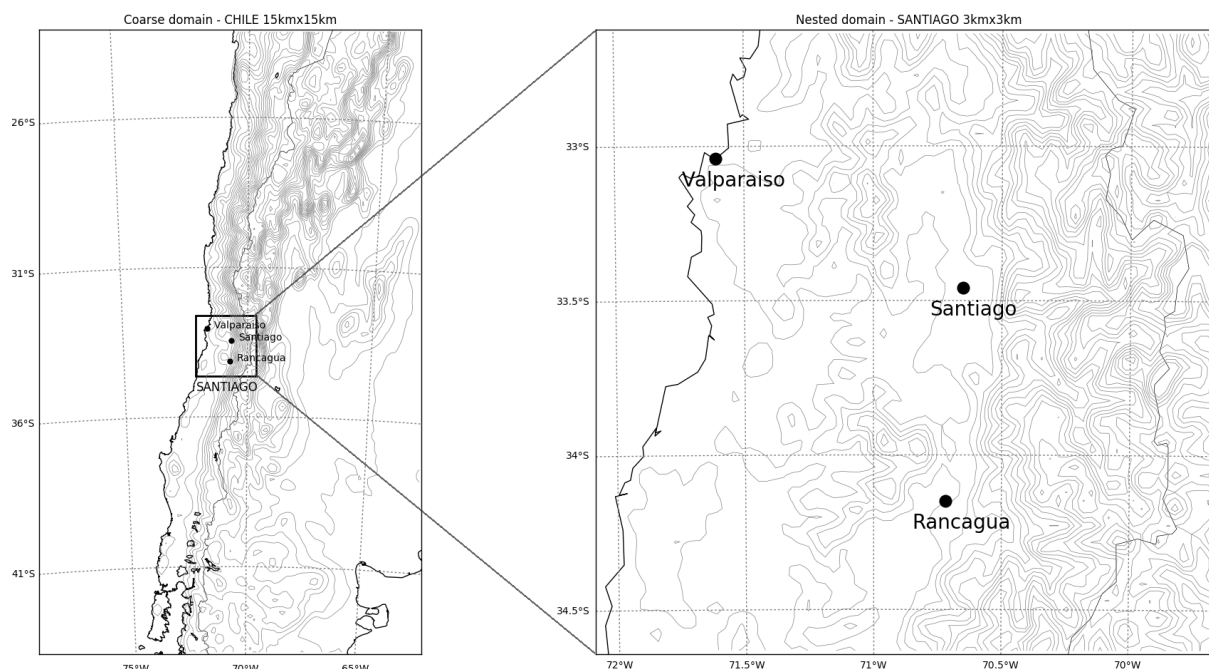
Coarse domain - CHILE 15kmx15km

26°S

31°S

36°S

41°S

Valparaiso
Santiago
Rancagua
SANTIAGO

75°W
70°W
65°W

Nested domain - SANTIAGO 3kmx3km

33°S

33.5°S

34°S

34.5°S

Valparaiso
Santiago
Rancagua

72°W
71.5°W
71°W
70.5°W
70°W